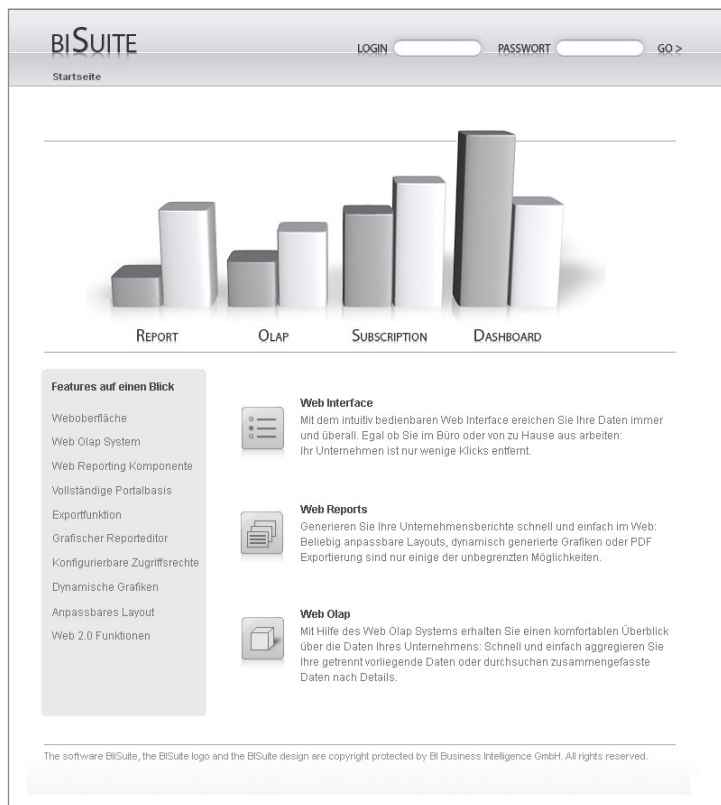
BISUITE

LOGIN PASSWORT GO >

Startseite

REPORT OLAP SUBSCRIPTION DASHBOARD

Features auf einen Blick

Weboberfläche
Web Olap System
Web Reporting Komponente
Vollständige Portalbasis
Exportfunktion
Grafischer Reporteditor
Konfigurierbare Zugriffsrechte
Dynamische Grafiken
Anpassbares Layout
Web 2.0 Funktionen

Web Interface
Mit dem intuitiv bedienbaren Web Interface ereichen Sie Ihre Daten immer und überall. Egal ob Sie im Büro oder von zu Hause aus arbeiten: Ihr Unternehmen ist nur wenige Klicks entfernt.

Web Reports
Generieren Sie Ihre Unternehmensberichte schnell und einfach im Web: Beliebig anpassbare Layouts, dynamisch generierte Grafiken oder PDF Exportierung sind nur einige der unbegrenzten Möglichkeiten.

Web Olap
Mit Hilfe des Web Olap Systems erhalten Sie einen komfortablen Überblick über die Daten Ihres Unternehmens: Schnell und einfach aggregieren Sie Ihre getrennt vorliegende Daten oder durchsuchen zusammengefasste Daten nach Details.

The software BIISuite, the BISuite logo and the BISuite design are copyright protected by BI Business Intelligence GmbH. All rights reserved.